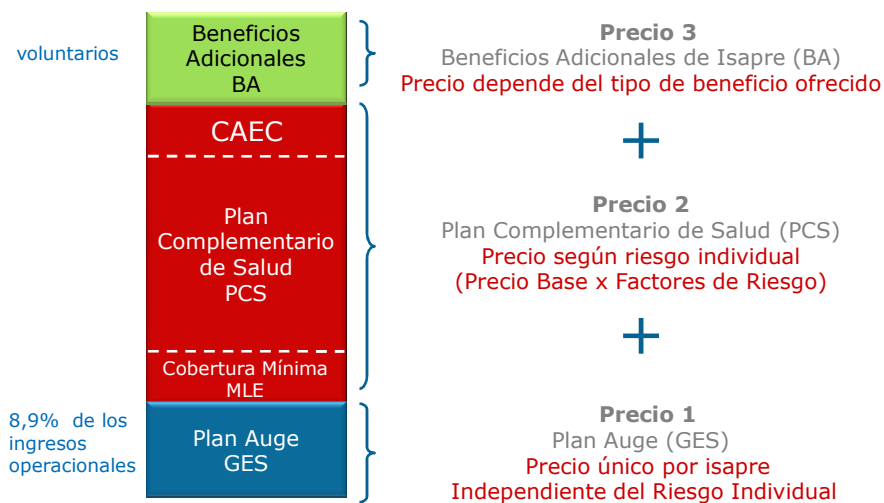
voluntarios

Beneficios Adicionales BA

CAEC

Plan Complementario de Salud PCS

Cobertura Mínima MLE

8,9% de los ingresos operacionales

Plan Auge GES

Precio 3
Beneficios Adicionales de Isapre (BA)
Precio depende del tipo de beneficio ofrecido

+

Precio 2
Plan Complementario de Salud (PCS)
Precio según riesgo individual
(Precio Base x Factores de Riesgo)

+

Precio 1
Plan Auge (GES)
Precio único por isapre
Independiente del Riesgo Individual